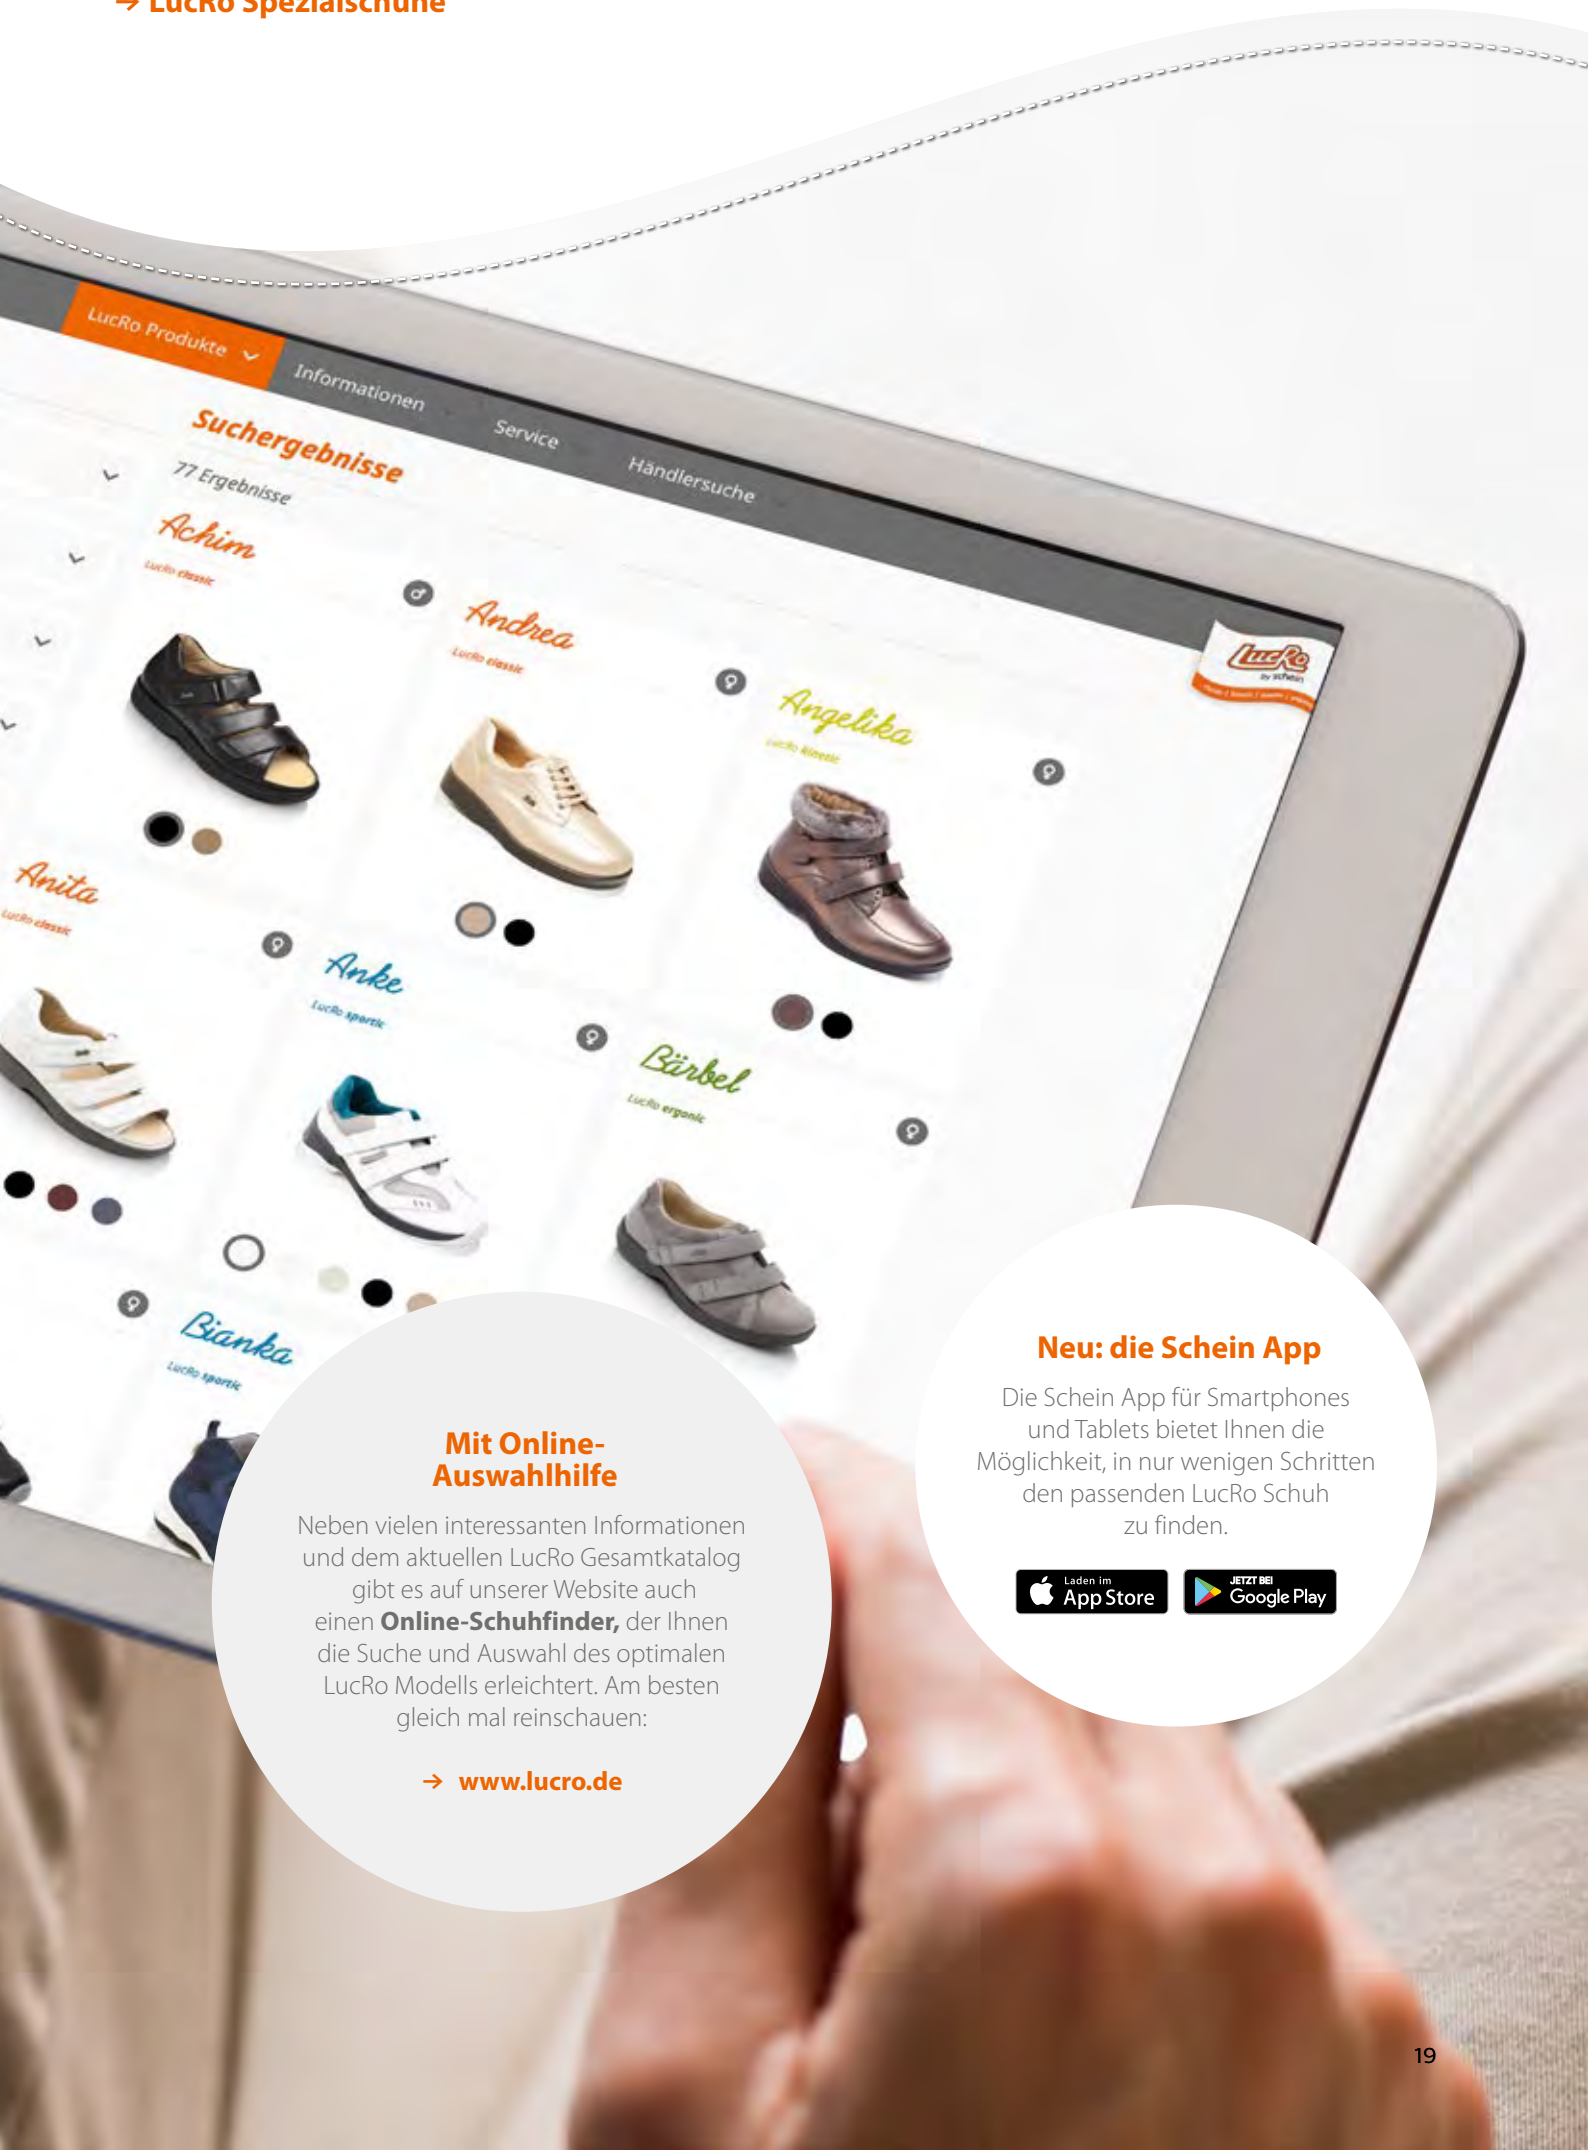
→ LucRo Spezialschuhe

LucRo Produkte Informationen Service Händlersuche

Suchergebnisse

77 Ergebnisse

Achim
LucRo classic

Andrea
LucRo classic

Angelika
LucRo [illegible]

Anita
LucRo classic

Anke
LucRo sportic

Bärbel
LucRo ergonic

Bianka
LucRo sportic

LucRo by schein

Mit Online-Auswahlhilfe

Neben vielen interessanten Informationen und dem aktuellen LucRo Gesamtkatalog gibt es auf unserer Website auch einen **Online-Schuhfinder,** der Ihnen die Suche und Auswahl des optimalen LucRo Modells erleichtert. Am besten gleich mal reinschauen:

→ www.lucro.de

Neu: die Schein App

Die Schein App für Smartphones und Tablets bietet Ihnen die Möglichkeit, in nur wenigen Schritten den passenden LucRo Schuh zu finden.

Laden im App Store

JETZT BEI Google Play

19